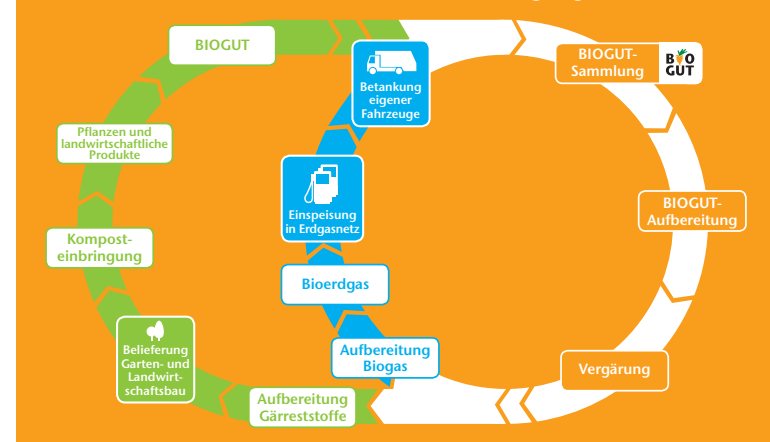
BIOGUT

Betankung eigener Fahrzeuge

BIOGUT-Sammlung

BIOGUT

Pflanzen und landwirtschaftliche Produkte

Einspeisung in Erdgasnetz

BIOGUT-Aufbereitung

Kompost-einbringung

Bioerdgas

Belieferung Garten- und Landwirtschaftsbau

Aufbereitung Biogas

Vergärung

Aufbereitung Gärreststoffe